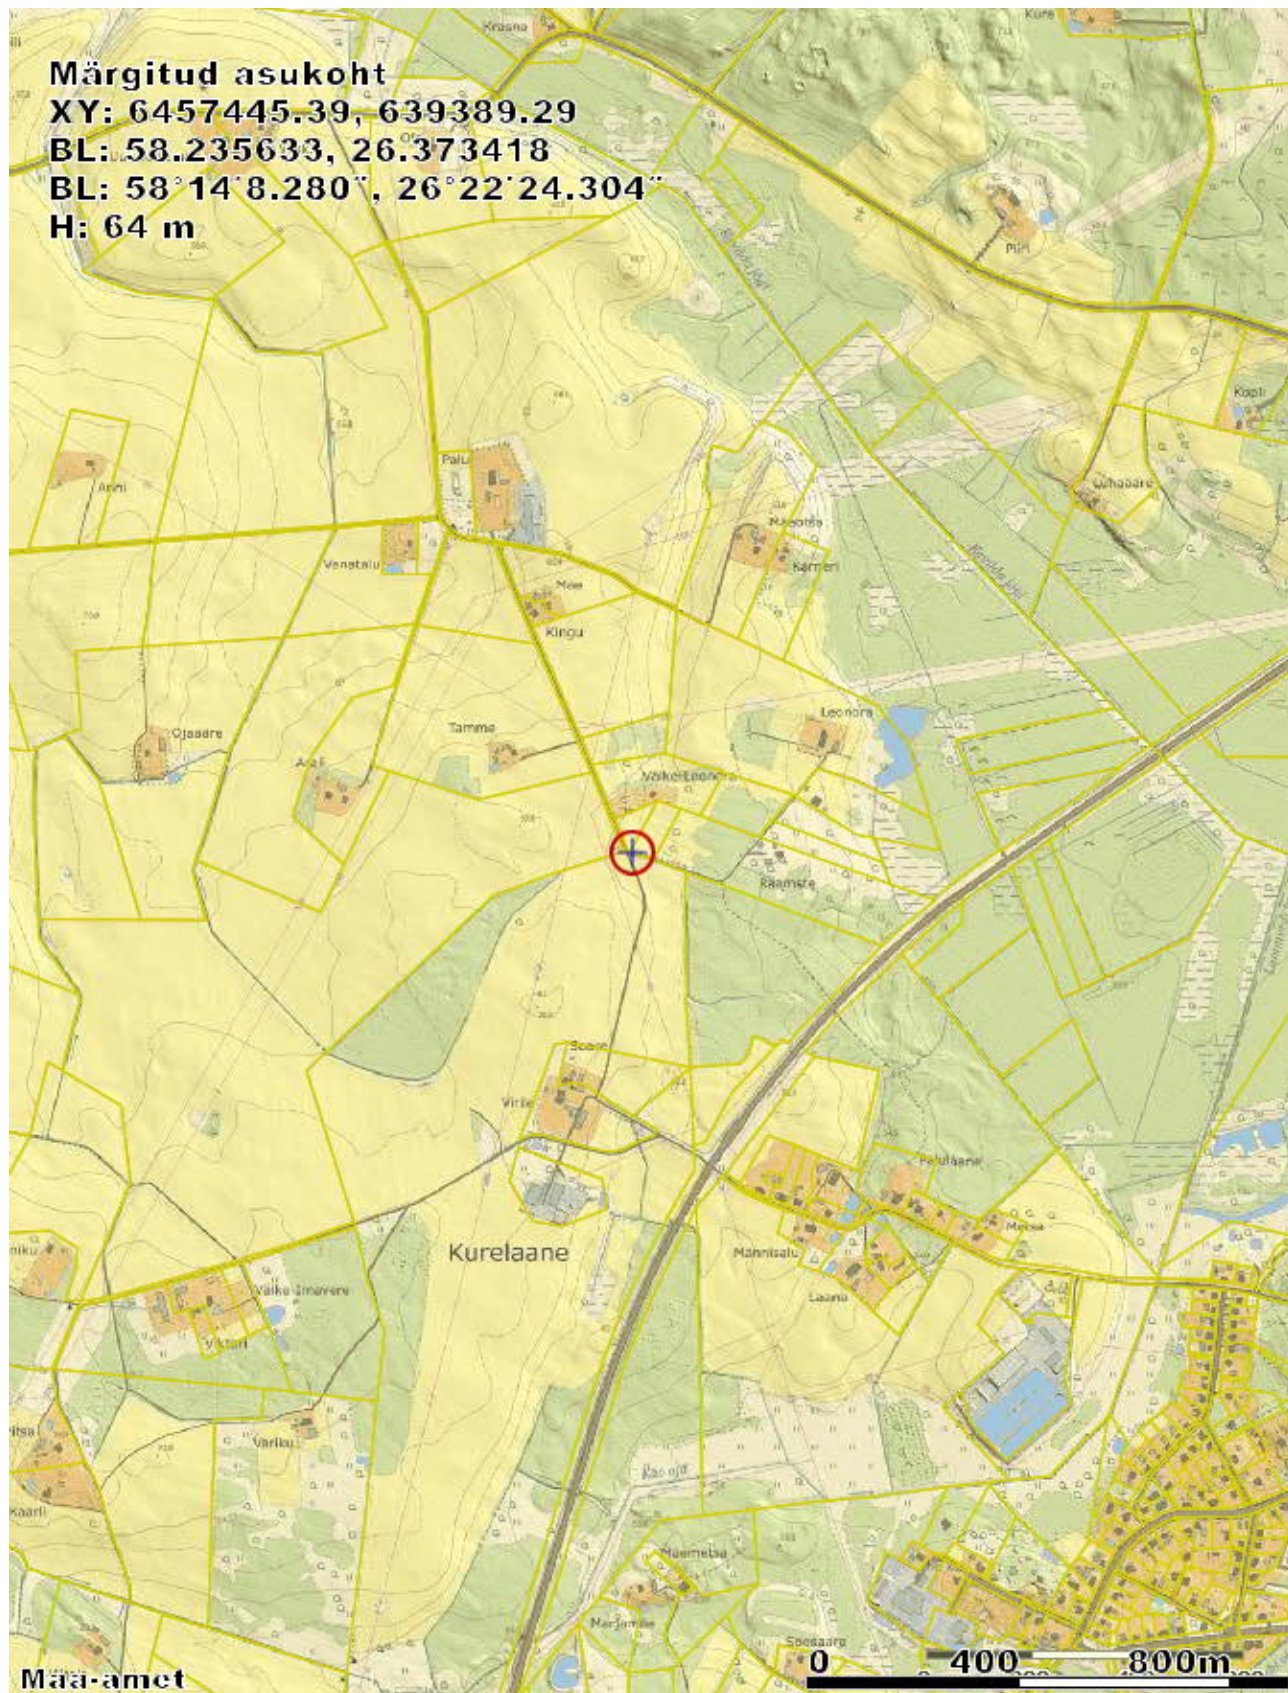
Märgitud asukoht
XY: 6457445.39, 639389.29
BL: 58.235633, 26.373418
BL: 58°14'8.280", 26°22'24.304"
H: 64 m

Krasna
Kure
Piiri
Kopli
Lohaaare
Anni
Palu
Vanatalu
Mäe
Kingu
Kameri
Ojaaäre
Tamme
Leonora
Väike-Leonora
Kaamste
Soare
Virle
Palulaane
Kurelaane
Männisalu
Laane
Väike-Imavere
Viktori
Variku
Kaarli
Maemetsa
Soesaare

Maa-amet
0 400 800m